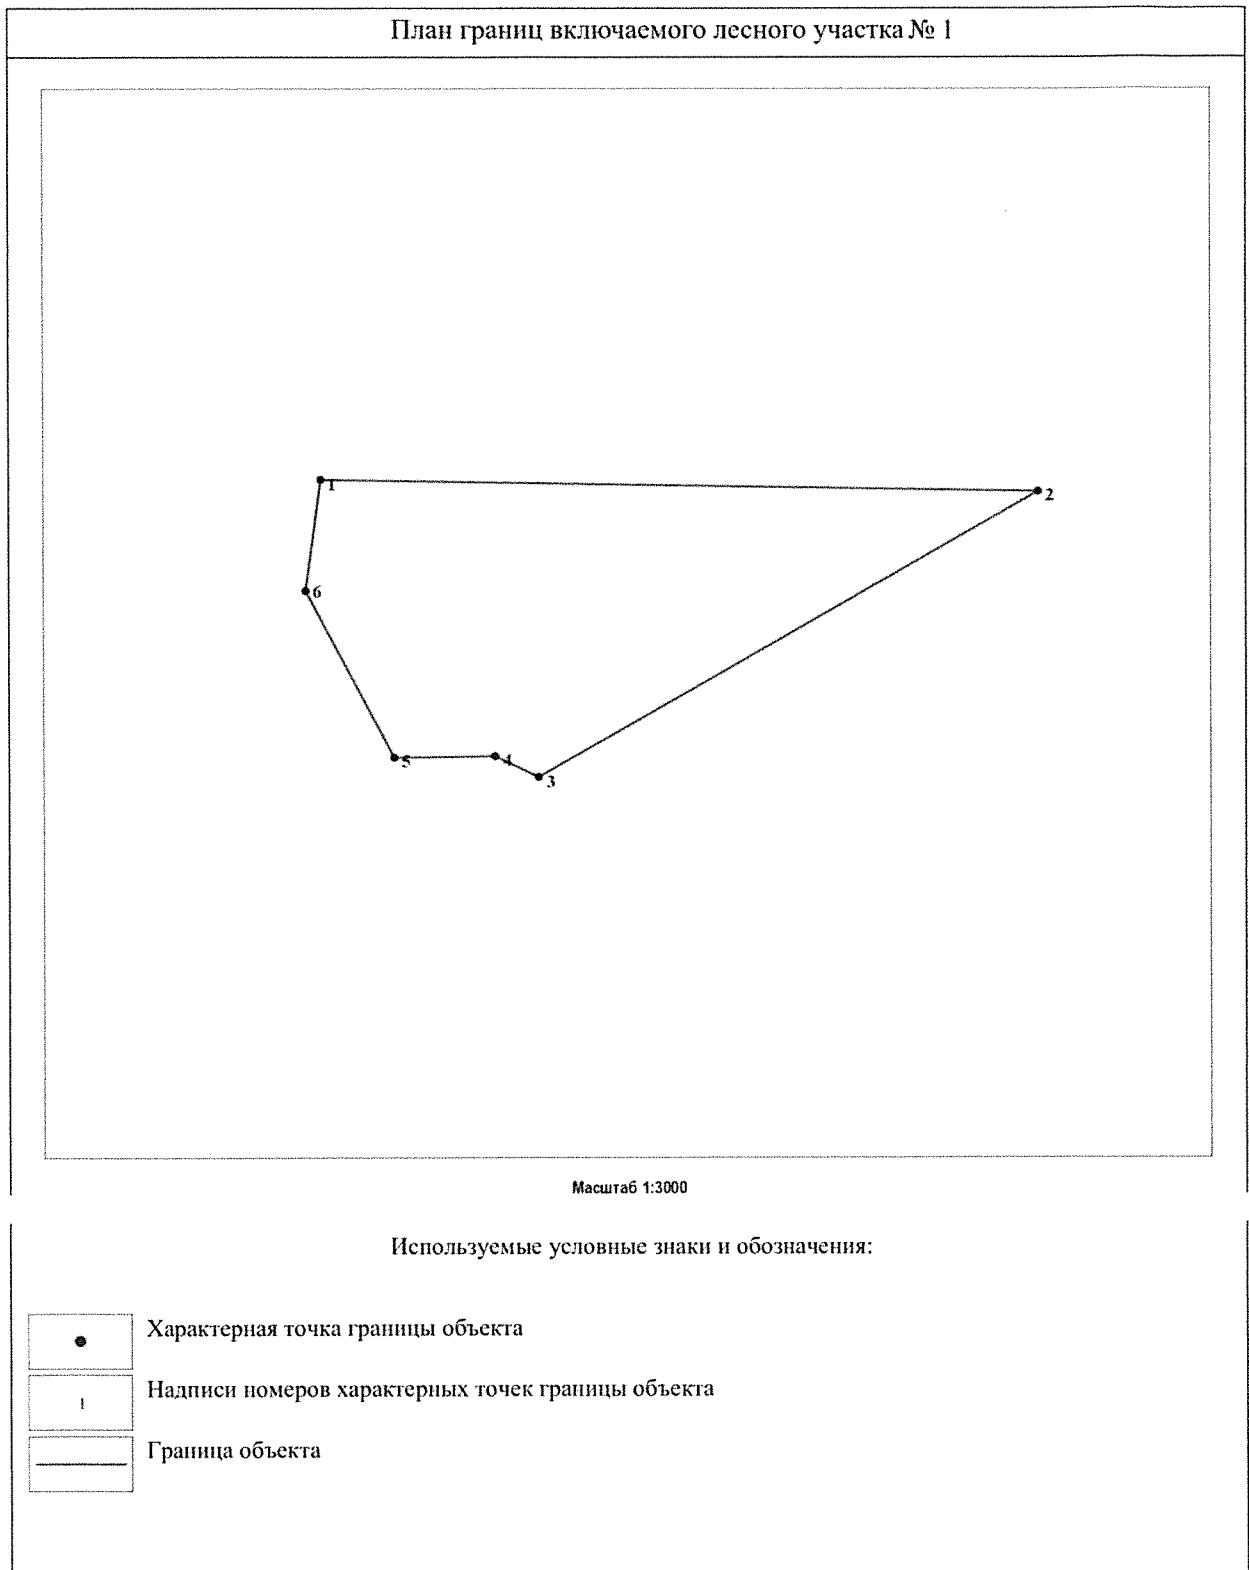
План границ включаемого лесного участка № 1

1

2

6

5

4

3

Масштаб 1:3000

Используемые условные знаки и обозначения:

Характерная точка границы объекта

1

Надписи номеров характерных точек границы объекта

Граница объекта